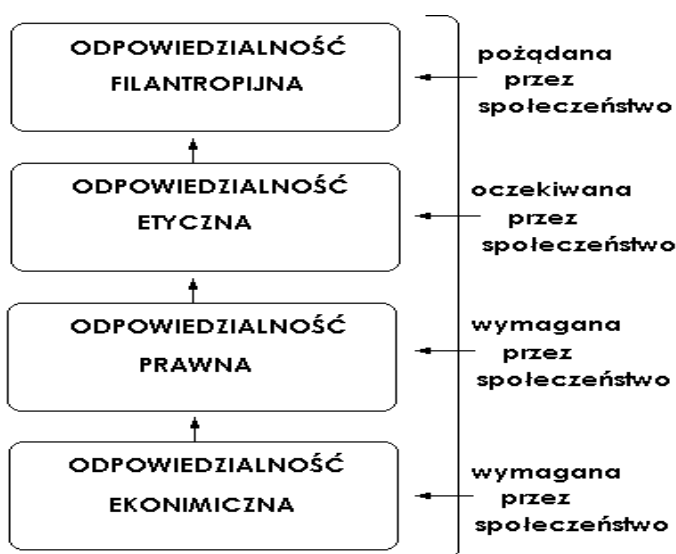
ODPOWIEDZIALNOŚĆ FILANTROPIJNA

pożądana przez społeczeństwo

ODPOWIEDZIALNOŚĆ ETYCZNA

oczekiwana przez społeczeństwo

ODPOWIEDZIALNOŚĆ PRAWNA

wymagana przez społeczeństwo

ODPOWIEDZIALNOŚĆ EKONIMICZNA

wymagana przez społeczeństwo